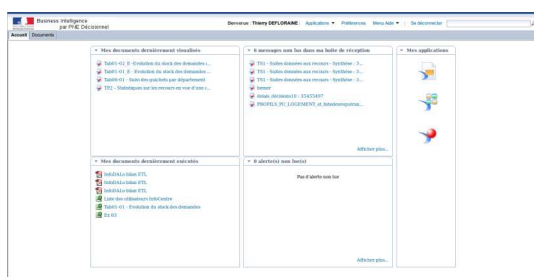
Business Intelligence
par PHE Décisionnel

Bienvenue : Thierry DEFLORAINE | Applications ▼ | Préférences | Menu Aide ▼ | Se déconnecter

Accueil | Documents

▼ Mes documents dernièrement visualisés
Tab01-02_0 - Evolution du stock des demandes i...
Tab01-01_0 - Evolution du stock des demandes ...
Tab06-01 - Suivi des guichets par département
TP2 - Statistiques sur les recours en vue d'une c...

▼ 8 messages non lus dans ma boîte de réception
TP1 - Suites données aux recours - Synthèse - 3...
TP1 - Suites données aux recours - Synthèse - 3...
TP1 - Suites données aux recours - Synthèse - 3...
hsmer
details_décisions10 - 33455497
PROFILS_RU_LOGEMENT_et_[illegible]
Afficher plus...

▼ Mes applications

▼ Mes documents dernièrement exécutés
InfoDA1a bilan ETL
InfoDA1a bilan ETL
InfoDA1a bilan ETL
Liste des utilisateurs InfoCentre
Tab01-01 - Evolution du stock des demandes
Ex 03

▼ 0 alerte(s) non lue(s)
Pas d'alerte non lue
Afficher plus...